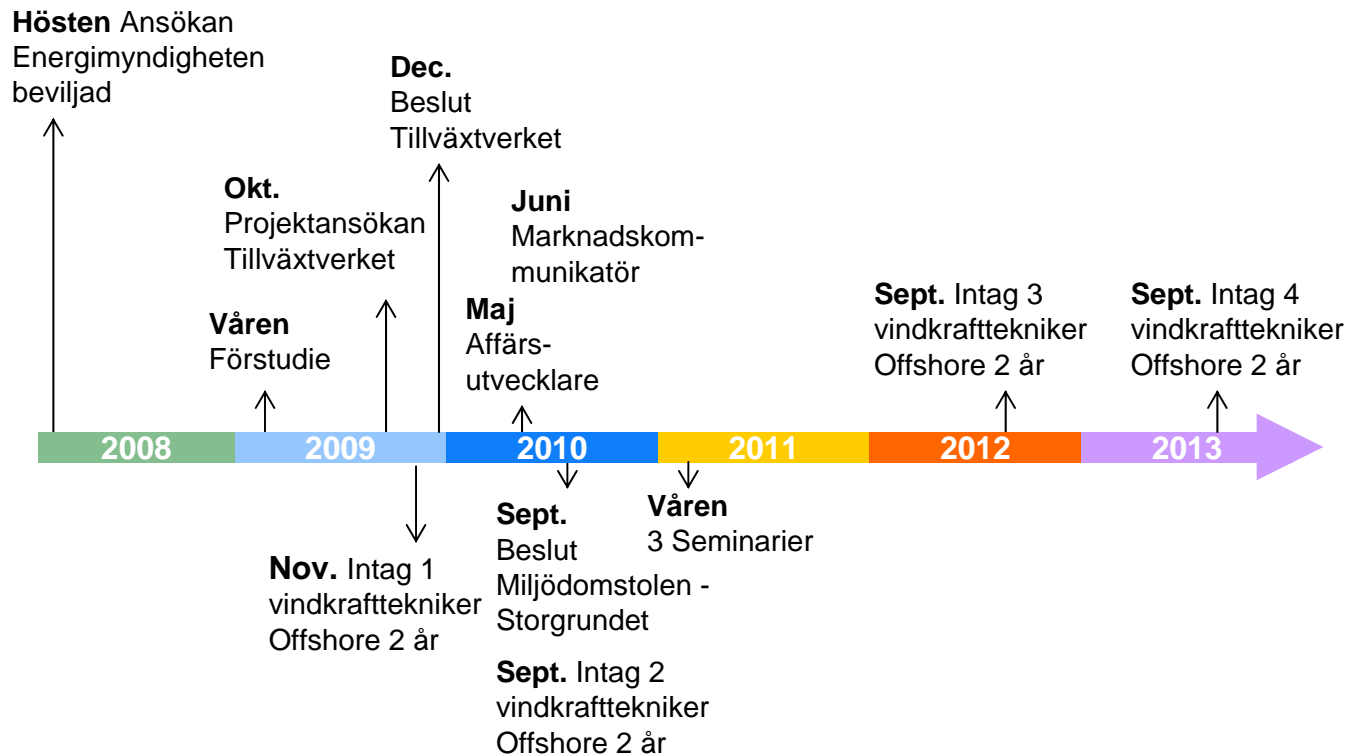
**Hösten** Ansökan Energimyndigheten beviljad

**Dec.** Beslut Tillväxtverket

**Okt.** Projektansökan Tillväxtverket

**Juni** Marknadskommunikatör

**Våren** Förstudie

**Maj** Affärsutvecklare

**Sept.** Intag 3 vindkrafttekniker Offshore 2 år

**Sept.** Intag 4 vindkrafttekniker Offshore 2 år

2008 2009 2010 2011 2012 2013

**Nov.** Intag 1 vindkrafttekniker Offshore 2 år

**Sept.** Beslut Miljödomstolen - Storgrundet

**Sept.** Intag 2 vindkrafttekniker Offshore 2 år

**Våren** 3 Seminarier